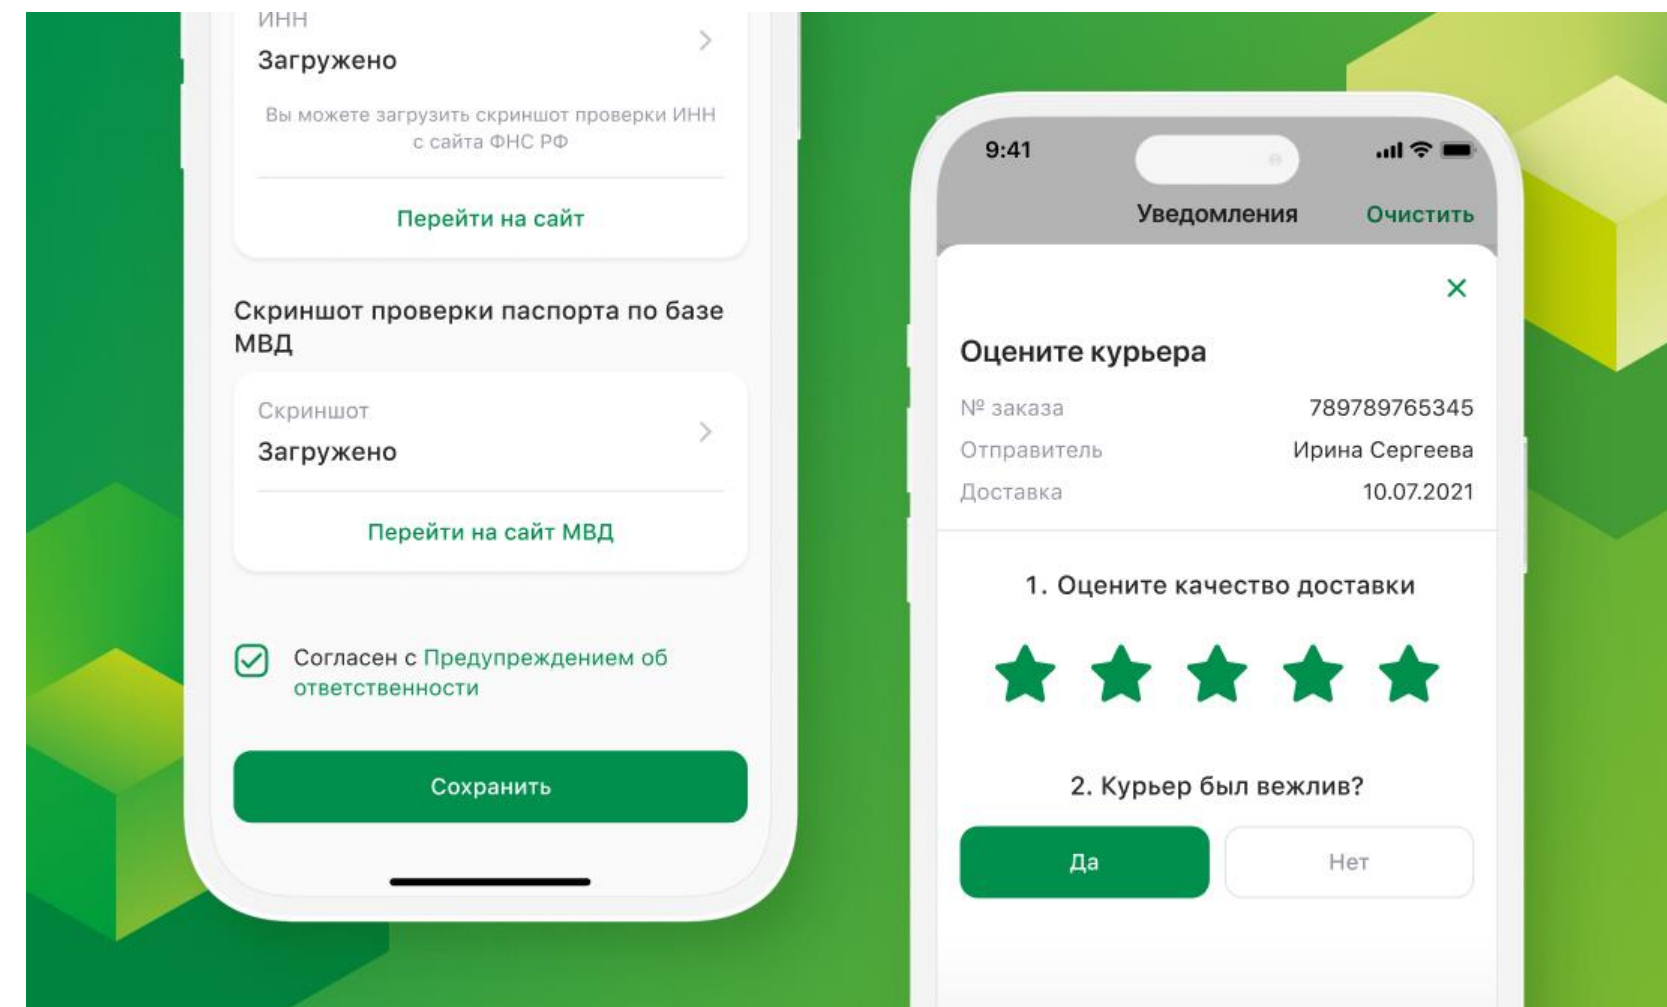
ИНН
Загружено

Вы можете загрузить скриншот проверки ИНН с сайта ФНС РФ

Перейти на сайт

Скриншот проверки паспорта по базе МВД

Скриншот
Загружено

Перейти на сайт МВД

Согласен с Предупреждением об ответственности

Сохранить

9:41

Уведомления Очистить

Оцените курьера

| № заказа | 789789765345 |
|---|---|
| Отправитель | Ирина Сергеева |
| Доставка | 10.07.2021 |

1. Оцените качество доставки

2. Курьер был вежлив?

Да Нет